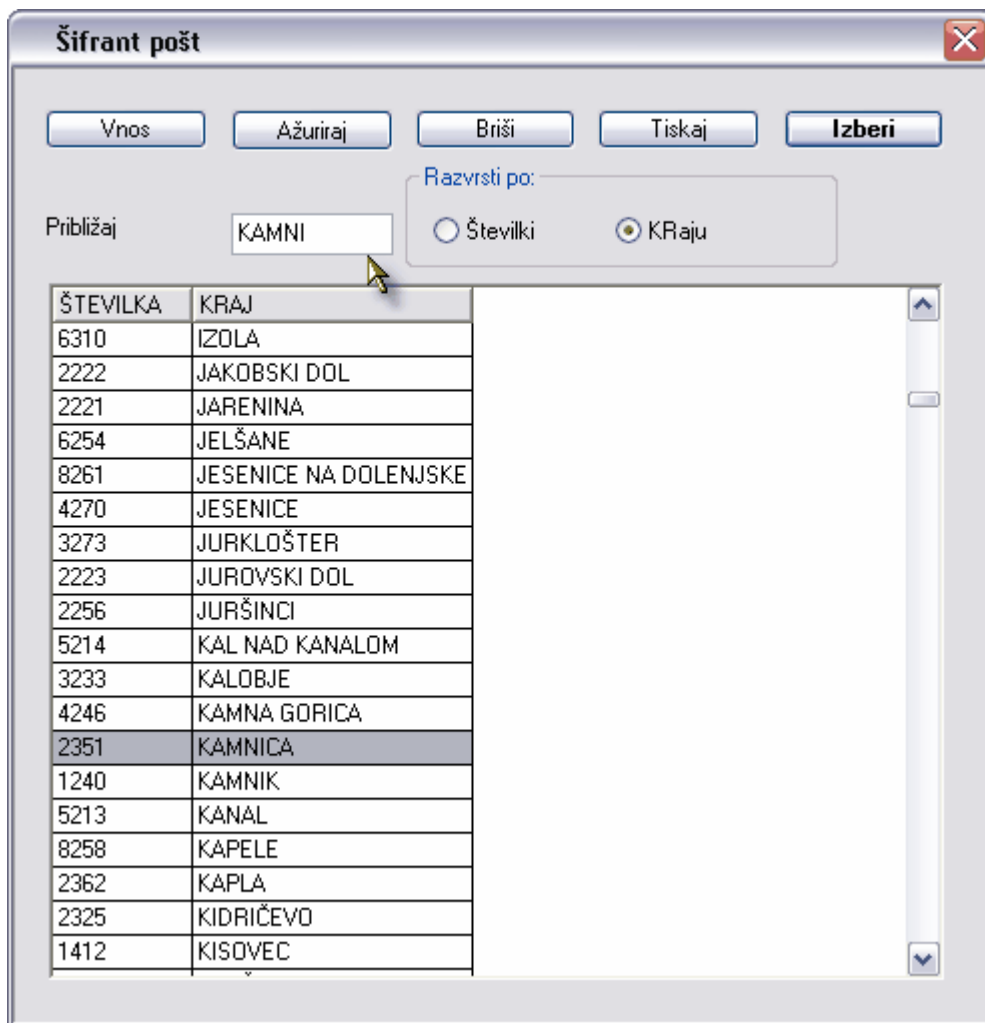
Šifrant pošt

Vnos
Ažuriraj
Briši
Tiskaj
Izberi

Približaj
KAMNI

Razvrsti po:
Številki
KRaju

| ŠTEVILKA | KRAJ |
|---|---|
| 6310 | IZOLA |
| 2222 | JAKOBSKI DOL |
| 2221 | JARENINA |
| 6254 | JELŠANE |
| 8261 | JESENICE NA DOLENJSKE |
| 4270 | JESENICE |
| 3273 | JURKLOŠTER |
| 2223 | JUROVSKI DOL |
| 2256 | JURŠINCI |
| 5214 | KAL NAD KANALOM |
| 3233 | KALOBJE |
| 4246 | KAMNA GORICA |
| 2351 | KAMNICA |
| 1240 | KAMNIK |
| 5213 | KANAL |
| 8258 | KAPELE |
| 2362 | KAPLA |
| 2325 | KIDRIČEVO |
| 1412 | KISOVEC |